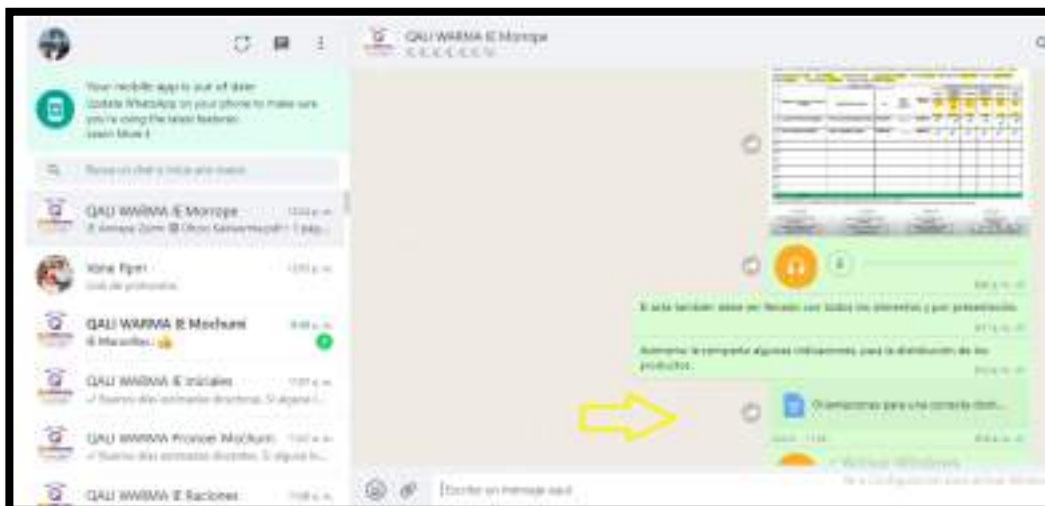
QALI WARMA IE Morrope

Your mobile app is out of date
Update WhatsApp on your phone to make sure you're using the latest features.
Learn More

Busca un chat o inicia uno nuevo

QALI WARMA IE Morrope
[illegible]

Vane Tiperi
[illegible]

QALI WARMA IE Mochumi
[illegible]

QALI WARMA IE Iniciales
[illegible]

QALI WARMA Pronoei Mochumi
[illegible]

QALI WARMA IE Raciones

El acta también debe ser llenado con todos los alimentos y por presentación.

Asimismo le comparto algunas indicaciones para la distribución de los productos.

Orientaciones para una correcta distr...

Activar Windows

Escribe un mensaje aquí